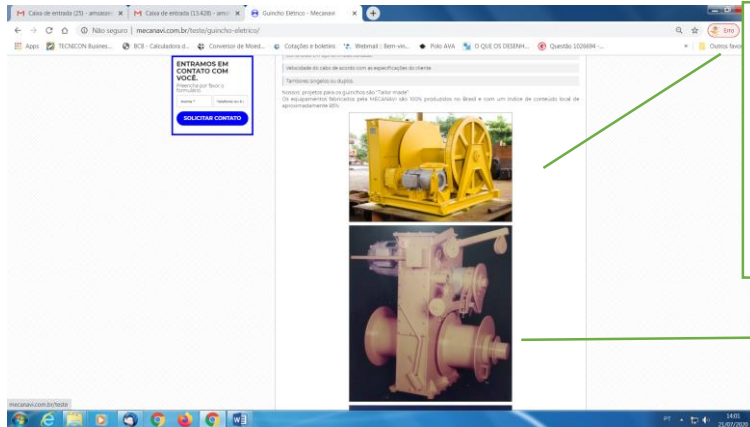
Caixa de entrada (25) - amuass ×
Caixa de entrada (13.428) - amd ×
Guincho Elétrico - Mecanavi ×
Não seguro | mecanavi.com.br/teste/guincho-eletrico/
Erro
Apps
TECNICON Busines...
BCB - Calculadora d...
Conversor de Moed...
Cotações e boletins
Webmail :: Bem-vin...
Polo AVA
O QUE OS DESENH...
Questão 1026694 -...
Outros favoritos

ENTRAMOS EM CONTATO COM VOCÊ.
Preencha por favor o formulário
Nome *
Telefone ou E...
SOLICITAR CONTATO

Velocidade do cabo de acordo com as especificações do cliente
Tambores singelos ou duplos.

Nossos projetos para os guinchos são "Tailor made".
Os equipamentos fabricados pela MECANAVI são 100% produzidos no Brasil e com um índice de conteúdo local de aproximadamente 85%.

mecanavi.com.br/teste

PT
14:01
21/07/2020